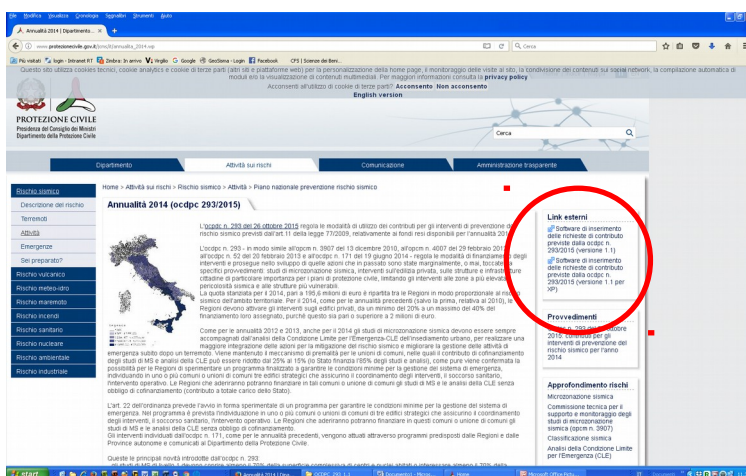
File Modifica Visualizza Cronologia Segnalibri Strumenti Aiuto

Annualità 2014 | Dipartimento... ×

www.protezionecivile.gov.it/jcms/it/annualita_2014.wp

Cerca

Più visitati Iugm - Intranet RT Zimbra: In arrivo Virgilio Google GeoStena - Login Facebook CFS | Scienze dei Beni...

Questo sito utilizza cookies tecnici, cookie analytics e cookie di terze parti (altri siti e piattaforme web) per la personalizzazione della home page, il monitoraggio delle visite al sito, la condivisione dei contenuti sui social network, la compilazione automatica di moduli e la visualizzazione di contenuti multimediali. Per maggiori informazioni consulta la privacy policy

Acconsenti all'utilizzo di cookie di terze parti? Acconsento Non acconsento

English version

PROTEZIONE CIVILE
Presidenza del Consiglio dei Ministri
Dipartimento della Protezione Civile

Cerca

Dipartimento | Attività sui rischi | Comunicazione | Amministrazione trasparente

Rischio sismico
Descrizione del rischio
Terremoti
Attività
Emergenze
Sei preparato?
Rischio vulcanico
Rischio meteo-idro
Rischio maremoto
Rischio incendi
Rischio sanitario
Rischio nucleare
Rischio ambientale
Rischio industriale

Home > Attività sui rischi > Rischio sismico > Attività > Piano nazionale prevenzione rischio sismico

Annualità 2014 (ocdpc 293/2015)

L'ocdpc n. 293 del 26 ottobre 2015 regola le modalità di utilizzo dei contributi per gli interventi di prevenzione del rischio sismico previsti dall'art.11 della legge 77/2009, relativamente ai fondi resi disponibili per l'annualità 2014.

L'ocdpc n. 293 - in modo simile all'opcm n. 3907 del 13 dicembre 2010, all'opcm n. 4007 del 29 febbraio 2012, all'ocdpc n. 52 del 20 febbraio 2013 e all'ocdpc n. 171 del 19 giugno 2014 - regola le modalità di finanziamento degli interventi e prosegue nello sviluppo di quelle azioni che in modo specifico, toccano specifici provvedimenti: studi di microzonazione sismica, interventi sull'edilizia privata, sulle strutture e infrastrutture cittadine di particolare importanza per i piani di protezione civile, limitando gli interventi alle zone a più elevata pericolosità sismica e alle strutture più vulnerabili.

La quota stanziata per il 2014, pari a 195,6 milioni di euro è ripartita tra le Regioni in modo proporzionale al rischio sismico dell'ambito territoriale. Per il 2014, come per le annualità precedenti (salvo la prima, relativa al 2010), le Regioni devono attivare gli interventi sugli edifici privati, da un minimo del 20% a un massimo del 40% del finanziamento loro assegnato, purché questo sia pari o superiore a 2 milioni di euro.

Come per le annualità 2012 e 2013, anche per il 2014 gli studi di microzonazione sismica devono essere sempre accompagnati dall'analisi della Condizione Limite per l'Emergenza-CLE dell'insediamento urbano, per realizzare una maggiore integrazione delle azioni per la mitigazione del rischio sismico e migliorare la gestione delle attività di emergenza subito dopo un terremoto. Viene mantenuto il meccanismo di premialità per le unioni di comuni, nelle quali il contributo di cofinanziamento degli studi di MS e analisi della CLE può essere ridotto dal 25% al 15% (lo Stato finanzia l'85% degli studi e analisi), come pure viene confermata la possibilità per le Regioni di sperimentare un programma finalizzato a garantire le condizioni minime per la gestione del sistema di emergenza, individuando in uno o più comuni o unioni di comuni tre edifici strategici che assicurino il coordinamento degli interventi, il soccorso sanitario, l'intervento operativo. Le Regioni che aderiranno potranno finanziare in tali comuni o unione di comuni gli studi di MS e le analisi della CLE senza obbligo di cofinanziamento (contributo a totale carico dello Stato).

L'art. 22 dell'ordinanza prevede l'avvio in forma sperimentale di un programma per garantire le condizioni minime per la gestione del sistema di emergenza. Nel programma è prevista l'individuazione in uno o più comuni o unioni di comuni di tre edifici strategici che assicurino il coordinamento degli interventi, il soccorso sanitario, l'intervento operativo. Le Regioni che aderiranno potranno finanziare in questi comuni o unione di comuni gli studi di MS e le analisi della CLE senza obbligo di cofinanziamento.
Gli interventi individuati dall'ocdpc n. 171, come per le annualità precedenti, vengono attuati attraverso programmi predisposti dalle Regioni e dalle Province autonome e comunicati al Dipartimento della Protezione Civile.

Queste le principali novità introdotte dall'ocdpc n. 293:

Link esterni
Software di inserimento delle richieste di contributo previste dalla ocdpc n. 293/2015 (versione 1)
Software di inserimento delle richieste di contributo previste dalla ocdpc n. 293/2015 (versione 1.1 per XP)

Provvedimenti
Ocdpc n. 293 del 26 ottobre 2015 - Contributi per gli interventi di prevenzione del rischio sismico per l'anno 2014

Approfondimento rischi
Microzonazione sismica
Commissione tecnica per il supporto e monitoraggio degli studi di microzonazione sismica (opcm n. 3907)
Classificazione sismica
Analisi della Condizione Limite per l'Emergenza (CLE)

start | Microsoft Office Picture